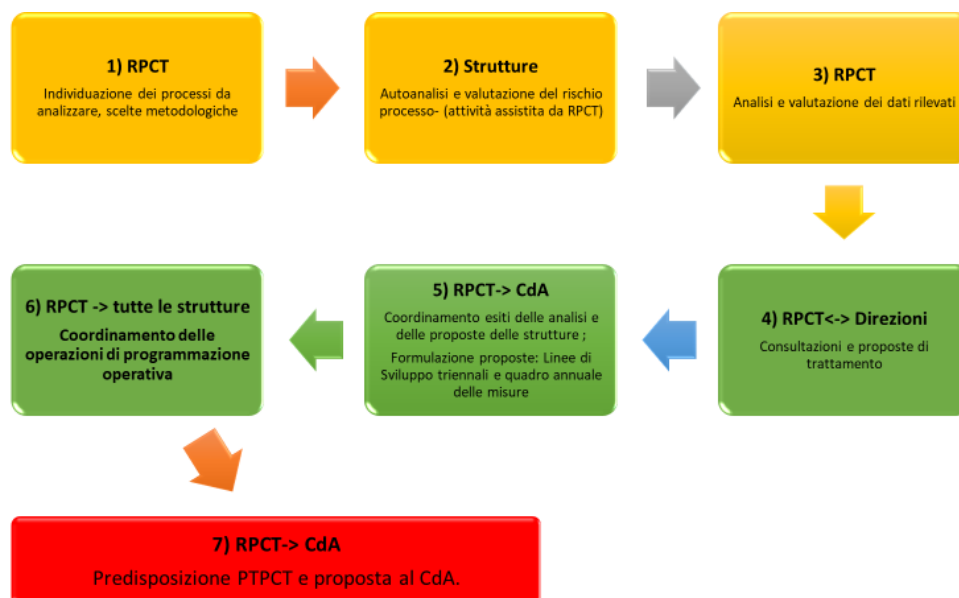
1) RPCT
Individuazione dei processi da analizzare, scelte metodologiche

2) Strutture
Autoanalisi e valutazione del rischio processo- (attività assistita da RPCT)

3) RPCT
Analisi e valutazione dei dati rilevati

4) RPCT<-> Direzioni
Consultazioni e proposte di trattamento

5) RPCT-> CdA
Coordinamento esiti delle analisi e delle proposte delle strutture ;
Formulazione proposte: Linee di Sviluppo triennali e quadro annuale delle misure

6) RPCT -> tutte le strutture
Coordinamento delle operazioni di programmazione operativa

7) RPCT-> CdA
Predisposizione PTPCT e proposta al CdA.